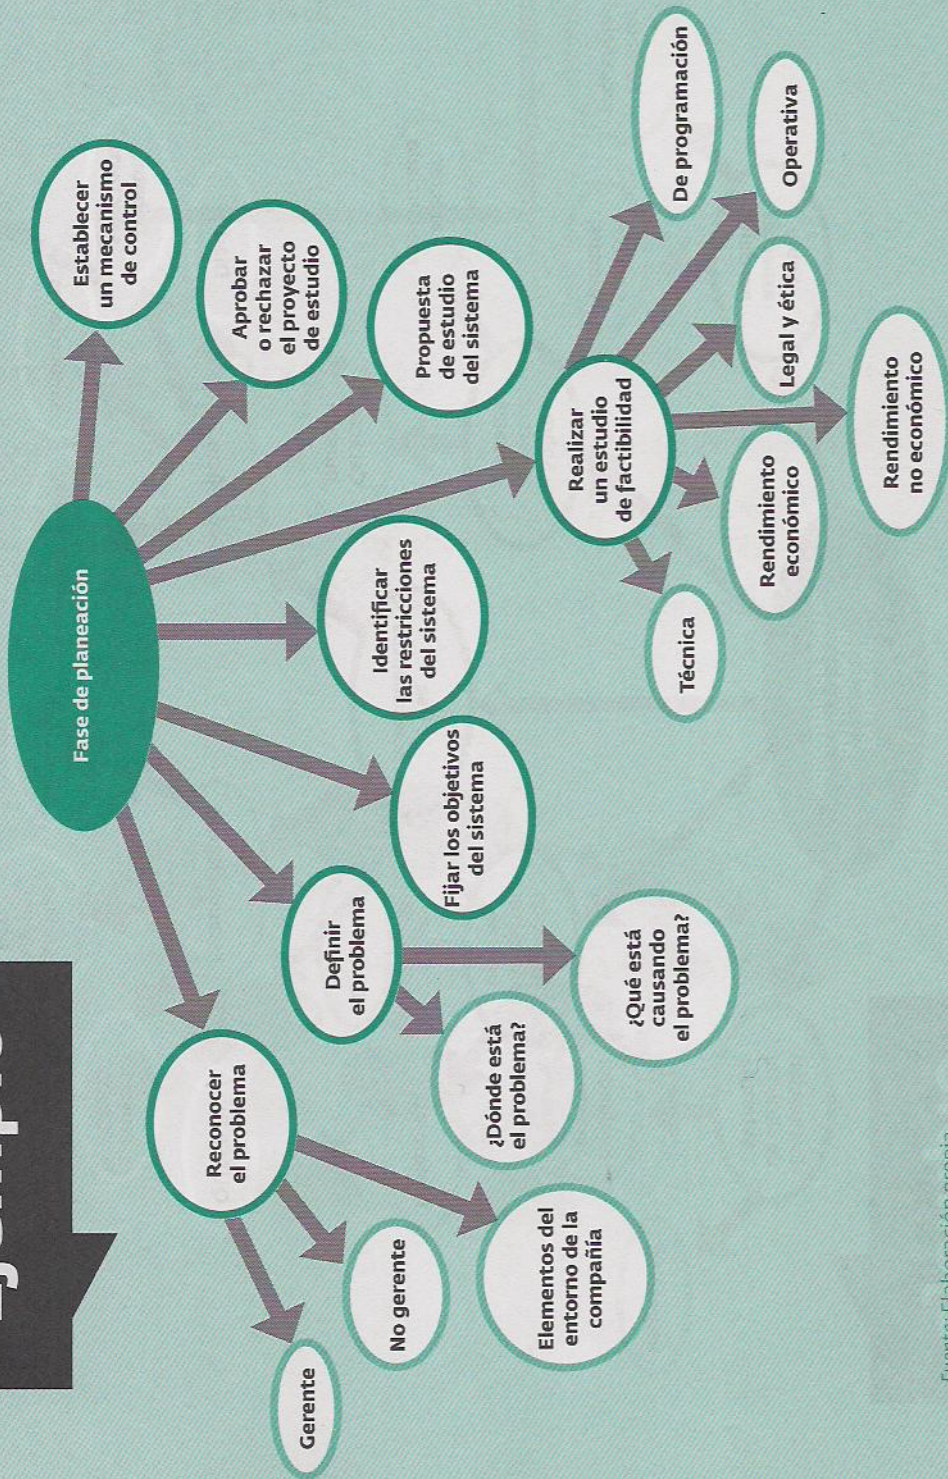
Ejemplo

Fase de planeación

Establecer un mecanismo de control

Aprobar o rechazar el proyecto de estudio

Propuesta de estudio del sistema

Realizar un estudio de factibilidad

De programación

Operativa

Legal y ética

Rendimiento no económico

Rendimiento económico

Técnica

Identificar las restricciones del sistema

Fijar los objetivos del sistema

Definir el problema

¿Qué está causando el problema?

¿Dónde está el problema?

Reconocer el problema

Elementos del entorno de la compañía

No gerente

Gerente

Fuente: Elaboración propia.